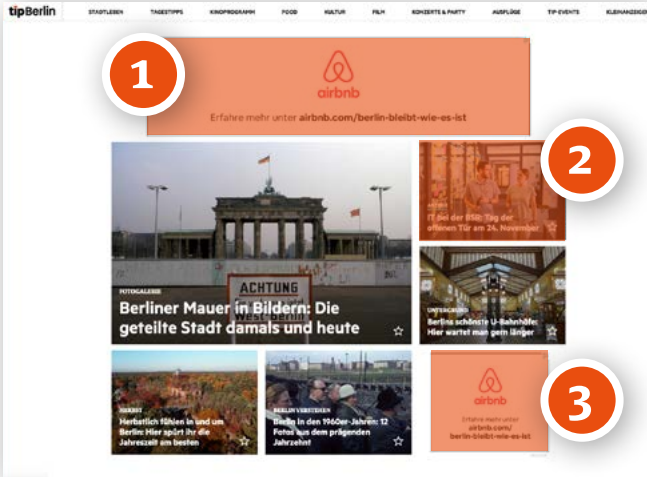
tipBerlin STADTLEBEN TAGESTIPPS KINOPROGRAMM FOOD KULTUR FILM KONZERTE & PARTY AUSFLÜGE TIP-EVENTS KLEINANZEIGE

1

airbnb

Erfahre mehr unter airbnb.com/berlin-bleibt-wie-es-ist

2

ACHTUNG

FOTOGALERIE

Berliner Mauer in Bildern: Die geteilte Stadt damals und heute

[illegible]

IT bei der BSR: Tag der offenen Tür am 24. November

UNTERGRUND

Berlins schönste U-Bahnhöfe: Hier wartet man gern länger

HERBST

Herbstlich fühlen in und um Berlin: Hier spürt ihr die Jahreszeit am besten

BERLIN VERSTEHEN

Berlin in den 1960er-Jahren: 12 Fotos aus dem prägenden Jahrzehnt

3

airbnb

Erfahre mehr unter airbnb.com/berlin-bleibt-wie-es-ist